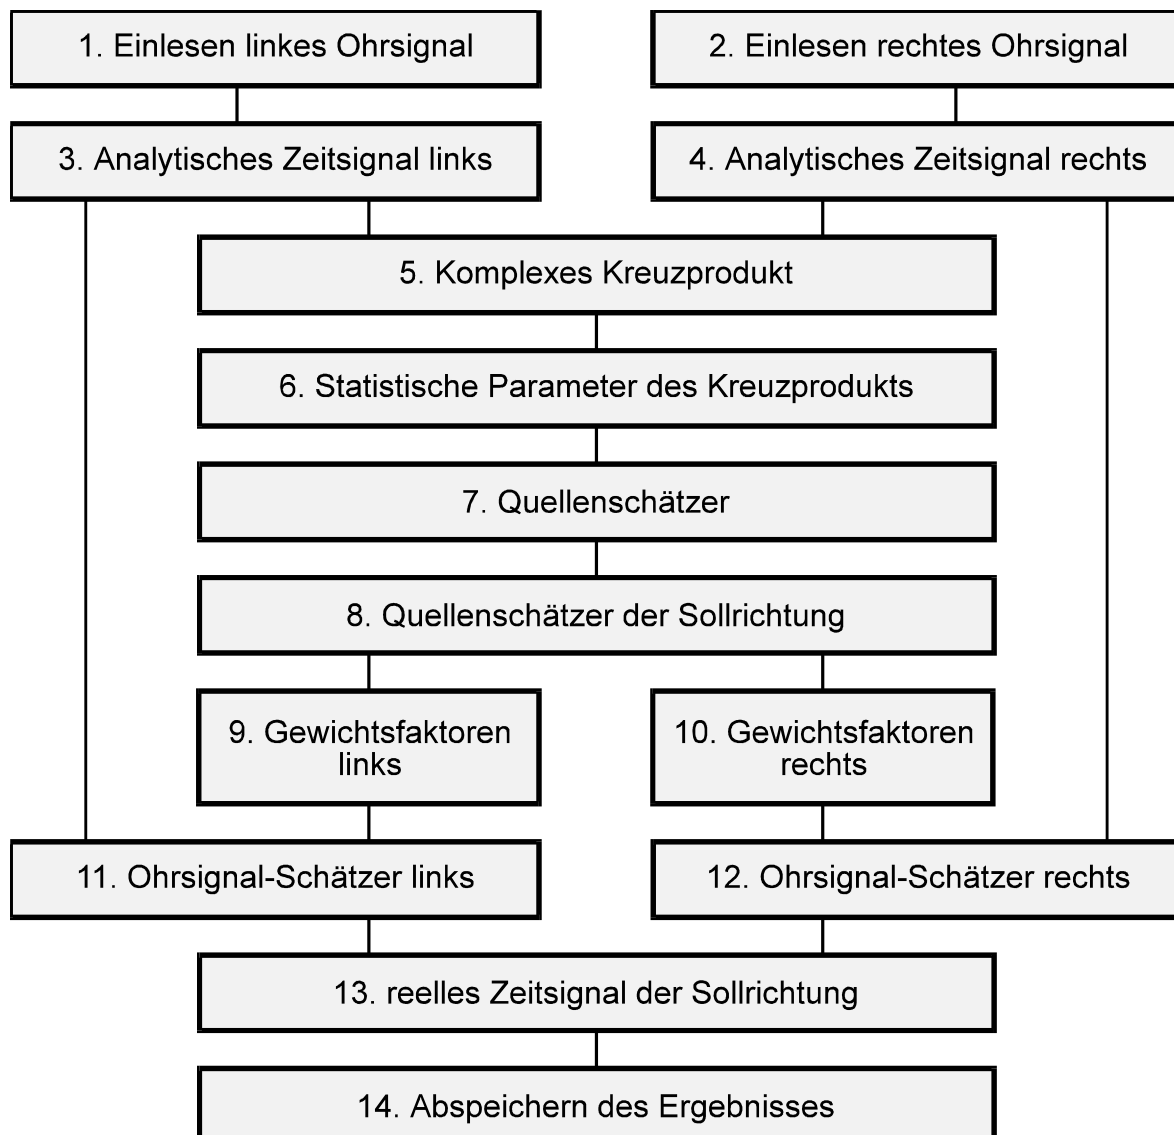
1. Einlesen linkes Ohrsignal

2. Einlesen rechtes Ohrsignal

3. Analytisches Zeitsignal links

4. Analytisches Zeitsignal rechts

5. Komplexes Kreuzprodukt

6. Statistische Parameter des Kreuzprodukts

7. Quellenschätzer

8. Quellenschätzer der Sollrichtung

9. Gewichtsfaktoren links

10. Gewichtsfaktoren rechts

11. Ohrsignal-Schätzer links

12. Ohrsignal-Schätzer rechts

13. reelles Zeitsignal der Sollrichtung

14. Abspeichern des Ergebnisses